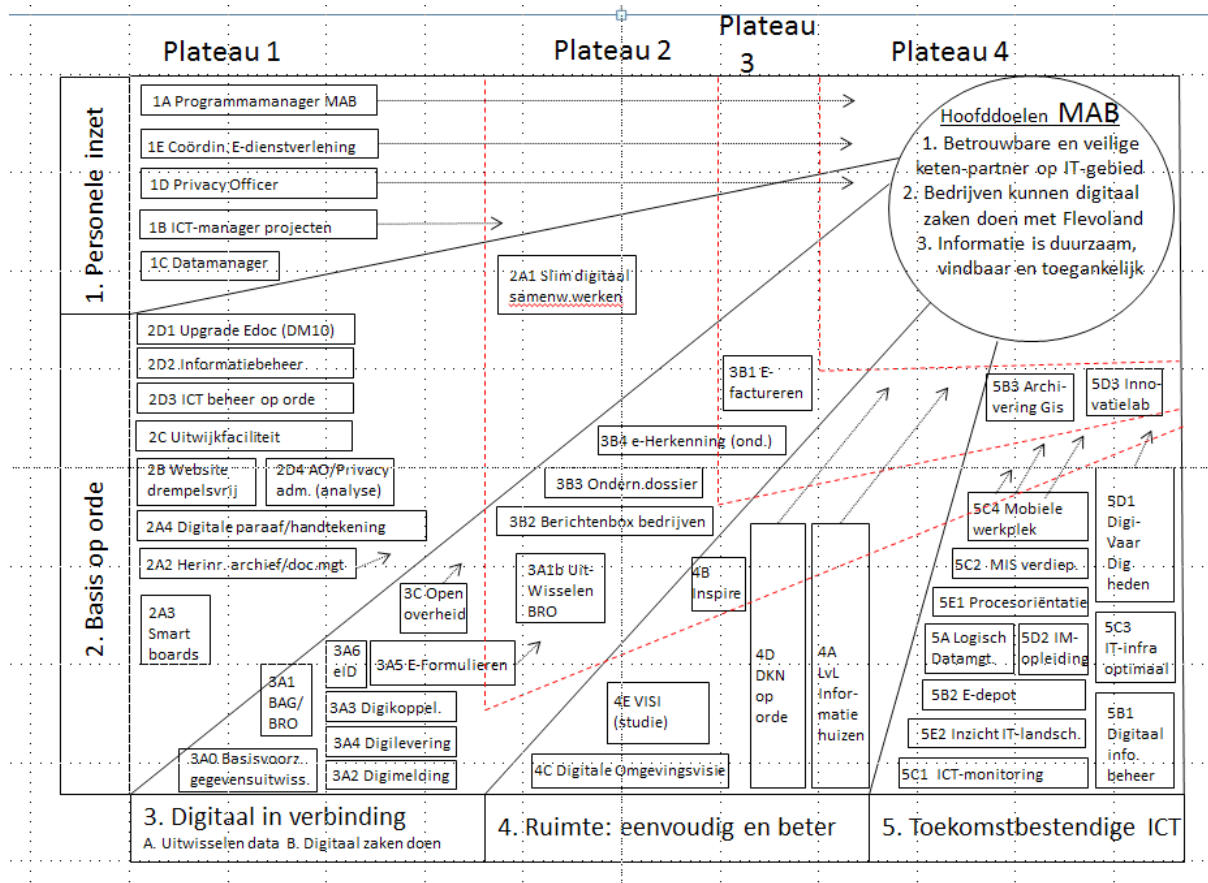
Plateau 1

Plateau 2

Plateau 3

Plateau 4

1. Personele inzet

1A Programmamanager MAB

1E Coördin. E-dienstverlening

1D Privacy Officer

1B ICT-manager projecten

1C Datamanager

Hoofddoelen MAB
1. Betrouwbare en veilige keten-partner op IT-gebied
2. Bedrijven kunnen digitaal zaken doen met Flevoland
3. Informatie is duurzaam, vindbaar en toegankelijk

2A1 Slim digitaal samenw.werken

2. Basis op orde

2D1 Upgrade Edoc (DM10)

2D2 Informatiebeheer

2D3 ICT beheer op orde

2C Uitwijkfaciliteit

2B Website drempelsvrij

2D4 AO/Privacy adm. (analyse)

2A4 Digitale paraaf/handtekening

2A2 Herinr. archief/doc.mgt

2A3 Smart boards

3B1 E-factureren

3B4 e-Herkenning (ond.)

3B3 Ondern.dossier

3B2 Berichtenbox bedrijven

3A1b Uit-Wisselen BRO

3C Open overheid

4B Inspire

3A6 eID

3A5 E-Formulieren

3A1 BAG/ BRO

3A3 Digikoppel.

3A4 Digilevering

3A0 Basisvoorz. gegevensuitwiss.

3A2 Digimelding

4D DKN op orde

4A LvL Informatie huizen

4E VISI (studie)

4C Digitale Omgevingsvisie

5B3 Archi-vering Gis

5D3 Inno-vatielab

5C4 Mobiele werkplek

5D1 Digi-Vaar Dig-heden

5C2 MIS verdiep.

5E1 Procesoriëntatie

5A Logisch Datamgt.

5D2 IM-opleiding

5C3 IT-infra optimaal

5B2 E-depot

5E2 Inzicht IT-landsch.

5B1 Digitaal info. beheer

5C1 ICT-monitoring

3. Digitaal in verbinding
A. Uitwisselen data B. Digitaal zaken doen

4. Ruimte: eenvoudig en beter

5. Toekomstbestendige ICT